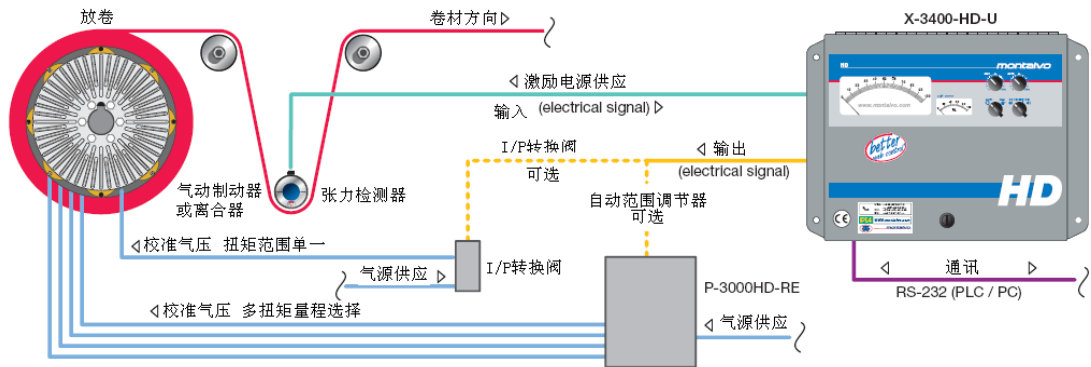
放卷

卷材方向ᐅ

X-3400-HD-U

ᐊ 激励电源供应

输入 (electrical signal) ᐅ

montalvo

HD

better tension control

I/P转换阀

可选

ᐊ 输出

(electrical signal)

气动制动器
或离合器

张力检测器

自动范围调节器
可选

ᐊ校准气压 扭矩范围单一

气源供应 ᐅ

I/P转换阀

ᐊ 通讯 ᐅ

RS-232 (PLC / PC)

P-3000HD-RE

ᐊ校准气压 多扭矩量程选择

ᐊ 气源供应